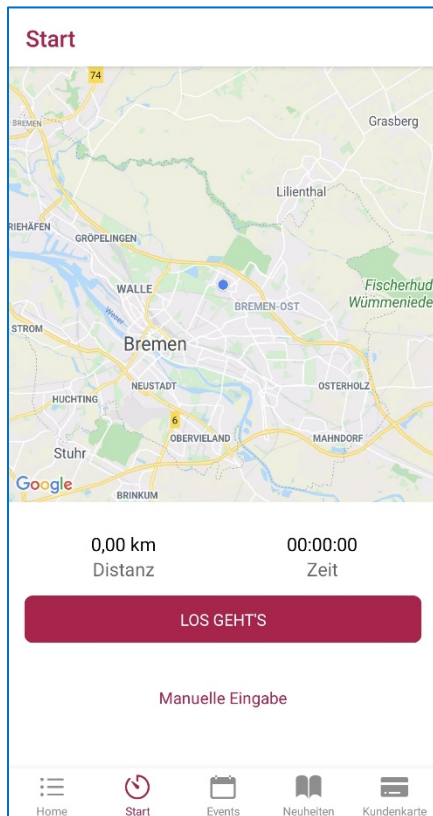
Start

74
BREMEN
Grasberg
Lilienthal
RIEHÄFEN
GRÖPELINGEN
WALLE
BREMEN-OST
Fischerhud
Wümmeniede
STROM
Weser
Bremen
NEUSTADT
OSTERHOLZ
HUCHTING
6
OBERVIELAND
MAHNDORF
Stuhr
Google
BRINKUM

0,00 km
Distanz

00:00:00
Zeit

LOS GEHT'S

Manuelle Eingabe

Home
Start
Events
Neuheiten
Kundenkarte